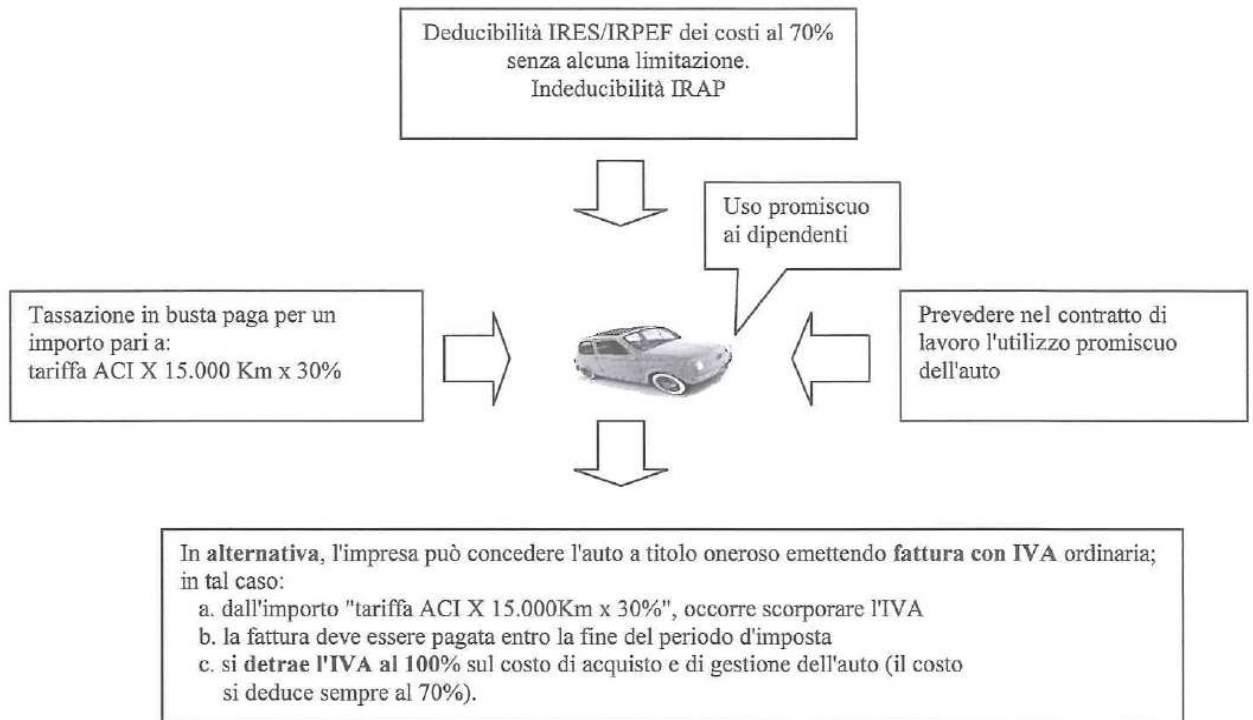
Deducibilità IRES/IRPEF dei costi al 70% senza alcuna limitazione.
Indeducibilità IRAP

Uso promiscuo ai dipendenti

Tassazione in busta paga per un importo pari a:
tariffa ACI X 15.000 Km x 30%

Prevedere nel contratto di lavoro l'utilizzo promiscuo dell'auto

In alternativa, l'impresa può concedere l'auto a titolo oneroso emettendo fattura con IVA ordinaria; in tal caso:
a. dall'importo "tariffa ACI X 15.000Km x 30%", occorre scorporare l'IVA
b. la fattura deve essere pagata entro la fine del periodo d'imposta
c. si detrae l'IVA al 100% sul costo di acquisto e di gestione dell'auto (il costo si deduce sempre al 70%).